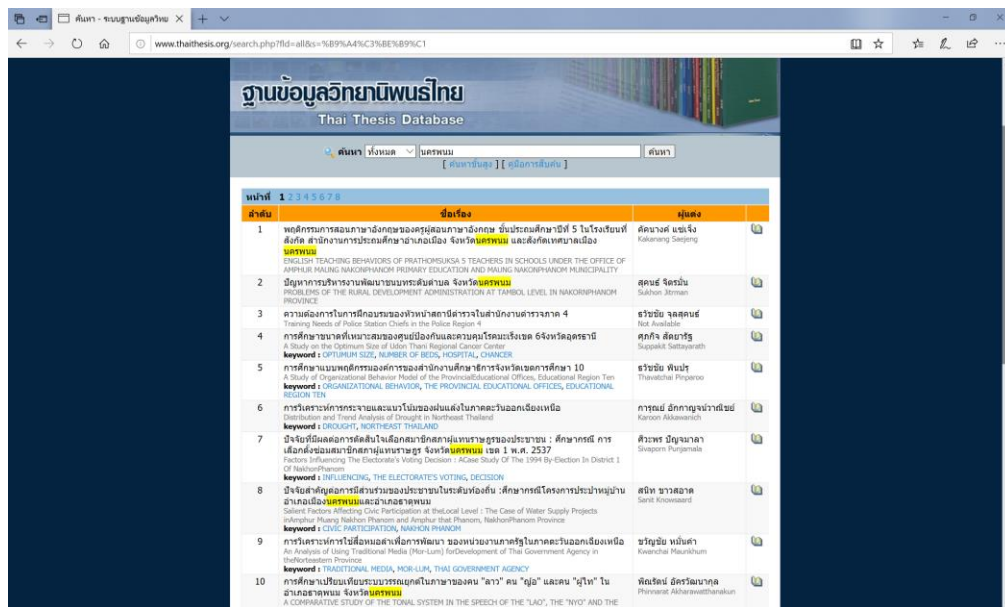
ค้นหา - ระบบฐานข้อมูลวิทย ×

www.thaithesis.org/search.php?fld=all&s=%B9%A4%C3%BE%B9%C1

ฐานข้อมูลวิทยานิพนธ์ไทย
Thai Thesis Database

ค้นหา ทั้งหมด นครพนม ค้นหา
[ ค้นหาขั้นสูง ] [ คู่มือการสืบค้น ]

หน้าที่ 1 2 3 4 5 6 7 8

| ลำดับ | ชื่อเรื่อง | ผู้แต่ง | |
|---|---|---|---|
| 1 | พฤติกรรมการสอนภาษาอังกฤษของครูผู้สอนภาษาอังกฤษ ชั้นประถมศึกษาปีที่ 5 ในโรงเรียนที่สังกัด สำนักงานการประถมศึกษาอำเภอเมือง จังหวัดนครพนม และสังกัดเทศบาลเมืองนครพนม ENGLISH TEACHING BEHAVIORS OF PRATHOMSUKSA 5 TEACHERS IN SCHOOLS UNDER THE OFFICE OF AMPHUR MAUNG NAKONPHANOM PRIMARY EDUCATION AND MAUNG NAKONPHANOM MUNICIPALITY | คัคนางค์ แซ่เจ็ง Kakanang Saejeng | |
| 2 | ปัญหาการบริหารงานพัฒนาชนบทระดับตำบล จังหวัดนครพนม PROBLEMS OF THE RURAL DEVELOPMENT ADMINISTRATION AT TAMBOL LEVEL IN NAKORNPHANOM PROVINCE | สุคนธ์ จิตรมั่น Sukhon Jitrman | |
| 3 | ความต้องการในการฝึกอบรมของหัวหน้าสถานีตำรวจในสำนักงานตำรวจภาค 4 Training Needs of Police Station Chiefs in the Police Region 4 | ธวัชชัย จุลสุคนธ์ Not Available | |
| 4 | การศึกษาขนาดที่เหมาะสมของศูนย์ป้องกันและควบคุมโรคมะเร็งเขต 6จังหวัดอุดรธานี A Study on the Optimum Size of Udon Thani Regional Cancer Center keyword : OPTUMUM SIZE, NUMBER OF BEDS, HOSPITAL, CHANCER | ศุภกิจ สัตยารัฐ Suppakit Sattayarath | |
| 5 | การศึกษาแบบพฤติกรรมองค์การของสำนักงานศึกษาธิการจังหวัดเขตการศึกษา 10 A Study of Organizational Behavior Model of the ProvincialEducational Offices, Educational Region Ten keyword : ORGANIZATIONAL BEHAVIOR, THE PROVINCIAL EDUCATIONAL OFFICES, EDUCATIONAL REGION TEN | ธวัชชัย พินปรุ Thavatchai Pinparoo | |
| 6 | การวิเคราะห์การกระจายและแนวโน้มของฝนแล้งในภาคตะวันออกเฉียงเหนือ Distribution and Trend Analysis of Drought in Northeast Thailand keyword : DROUGHT, NORTHEAST THAILAND | การุณย์ อัคกาญจน์วาณิชย์ Karoon Akkawanich | |
| 7 | ปัจจัยที่มีผลต่อการตัดสินใจเลือกสมาชิกสภาผู้แทนราษฎรของประชาชน : ศึกษากรณี การเลือกตั้งซ่อมสมาชิกสภาผู้แทนราษฎร จังหวัดนครพนม เขต 1 พ.ศ. 2537 Factors Influencing The Electorate's Voting Decision : ACase Study Of The 1994 By-Election In District 1 Of NakhonPhanom keyword : INFLUENCING, THE ELECTORATE'S VOTING, DECISION | ศิวะพร ปัญจมาลา Sivaporn Punjamala | |
| 8 | ปัจจัยสำคัญต่อการมีส่วนร่วมของประชาชนในระดับท้องถิ่น :ศึกษากรณีโครงการประปาหมู่บ้านอำเภอเมืองนครพนมและอำเภอธาตุพนม Salient Factors Affecting Civic Participation at theLocal Level : The Case of Water Supply Projects inAmphur Muang Nakhon Phanom and Amphur that Phanom, NakhonPhanom Province keyword : CIVIC PARTICIPATION, NAKHON PHANOM | สนิท ขาวสอาด Sanit Knowsaard | |
| 9 | การวิเคราะห์การใช้สื่อหมอลำเพื่อการพัฒนา ของหน่วยงานภาครัฐในภาคตะวันออกเฉียงเหนือ An Analysis of Using Traditional Media (Mor-Lum) forDevelopment of Thai Government Agency in theNorteastern Province keyword : TRADITIONAL MEDIA, MOR-LUM, THAI GOVERNMENT AGENCY | ขวัญชัย หมั่นคำ Kwanchai Maunkhum | |
| 10 | การศึกษาเปรียบเทียบระบบวรรณยุกต์ในภาษาของคน "ลาว" คน "ญ้อ" และคน "ผู้ไท" ในอำเภอธาตุพนม จังหวัดนครพนม A COMPARATIVE STUDY OF THE TONAL SYSTEM IN THE SPEECH OF THE "LAO", THE "NYO" AND THE | พิณรัตน์ อัครวัฒนากุล Phinnarat Akharawatthanakun | |